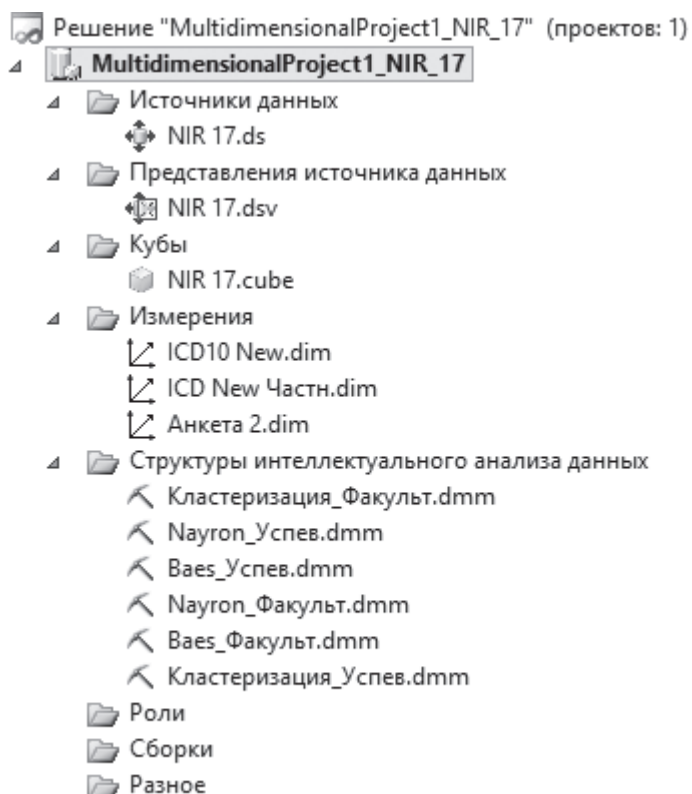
Решение "MultidimensionalProject1_NIR_17" (проектов: 1)
MultidimensionalProject1_NIR_17
Источники данных
NIR 17.ds
Представления источника данных
NIR 17.dsv
Кубы
NIR 17.cube
Измерения
ICD10 New.dim
ICD New Частн.dim
Анкета 2.dim
Структуры интеллектуального анализа данных
Кластеризация_Факульт.dmm
Nayron_Успев.dmm
Baes_Успев.dmm
Nayron_Факульт.dmm
Baes_Факульт.dmm
Кластеризация_Успев.dmm
Роли
Сборки
Разное